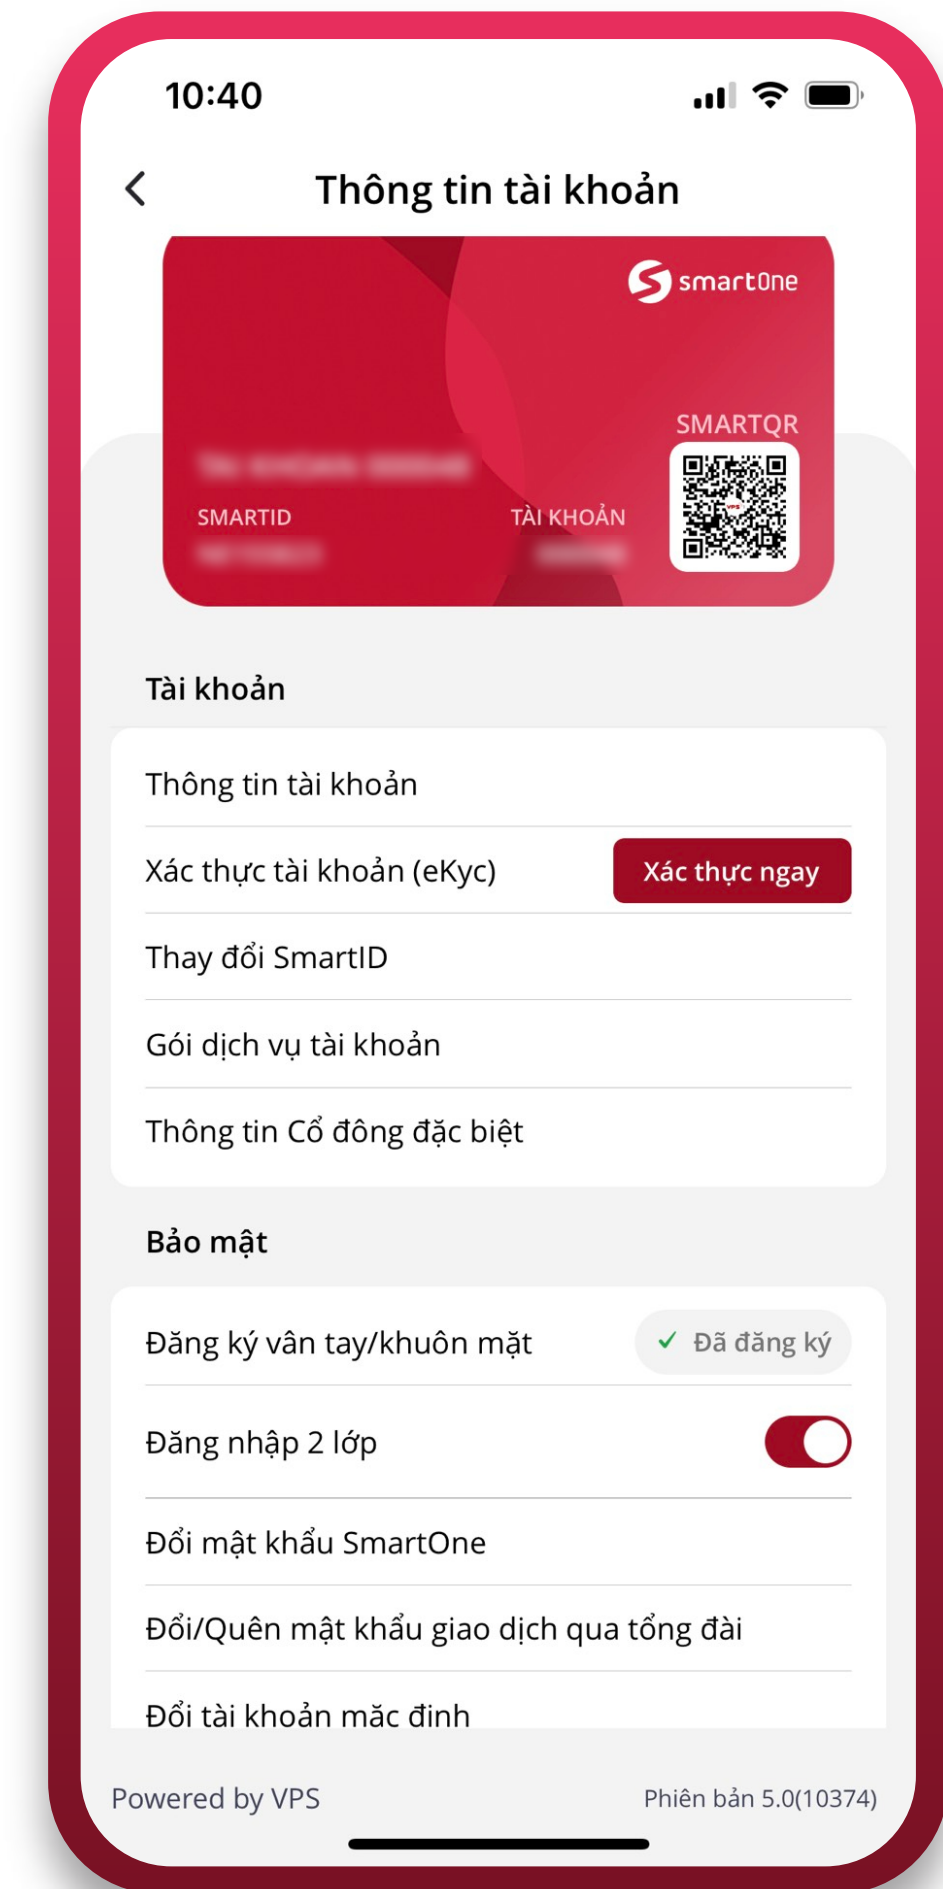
10:40

Thông tin tài khoản

smartOne

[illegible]

SMARTID
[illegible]

TÀI KHOẢN
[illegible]

SMARTQR

VPS

Tài khoản

Thông tin tài khoản

Xác thực tài khoản (eKyc) Xác thực ngay

Thay đổi SmartID

Gói dịch vụ tài khoản

Thông tin Cổ đông đặc biệt

Bảo mật

Đăng ký vân tay/khuôn mặt ✓ Đã đăng ký

Đăng nhập 2 lớp

Đổi mật khẩu SmartOne

Đổi/Quên mật khẩu giao dịch qua tổng đài

Đổi tài khoản mặc định

Powered by VPS Phiên bản 5.0(10374)